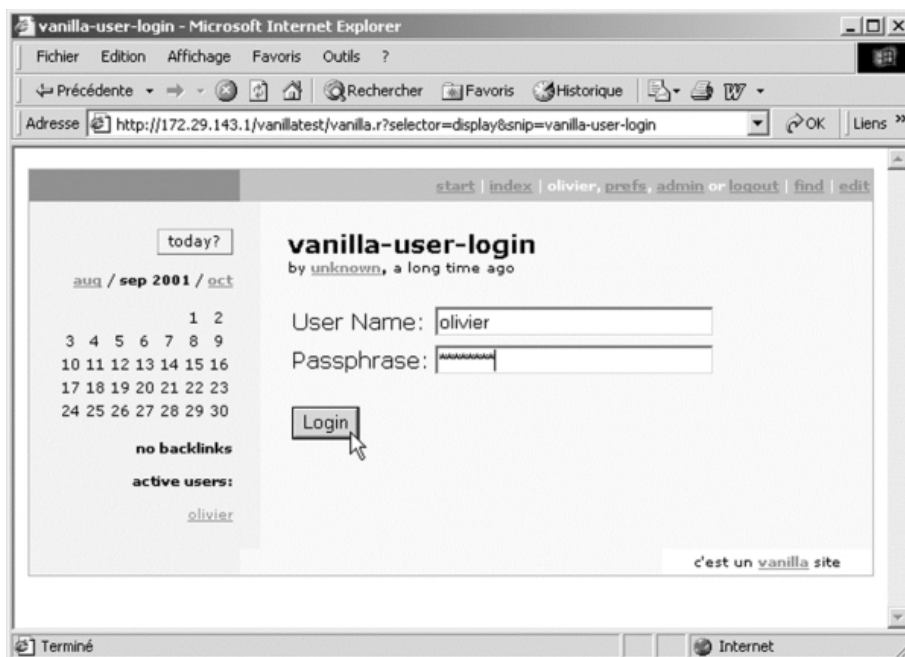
vanilla-user-login - Microsoft Internet Explorer

Fichier Edition Affichage Favoris Outils ?

Précédente Rechercher Favoris Historique

Adresse http://172.29.143.1/vanillatest/vanilla.r?selector=display&snip=vanilla-user-login OK Liens »

start | index | olivier, prefs, admin or logout | find | edit

today?

aug / sep 2001 / oct

| | | | | | 1 | 2 |
|---|---|---|---|---|---|---|
| 3 | 4 | 5 | 6 | 7 | 8 | 9 |
| 10 | 11 | 12 | 13 | 14 | 15 | 16 |
| 17 | 18 | 19 | 20 | 21 | 22 | 23 |
| 24 | 25 | 26 | 27 | 28 | 29 | 30 |

no backlinks

active users:

olivier

vanilla-user-login

by unknown, a long time ago

User Name: olivier

Passphrase: ********

Login

c'est un vanilla site

Terminé

Internet